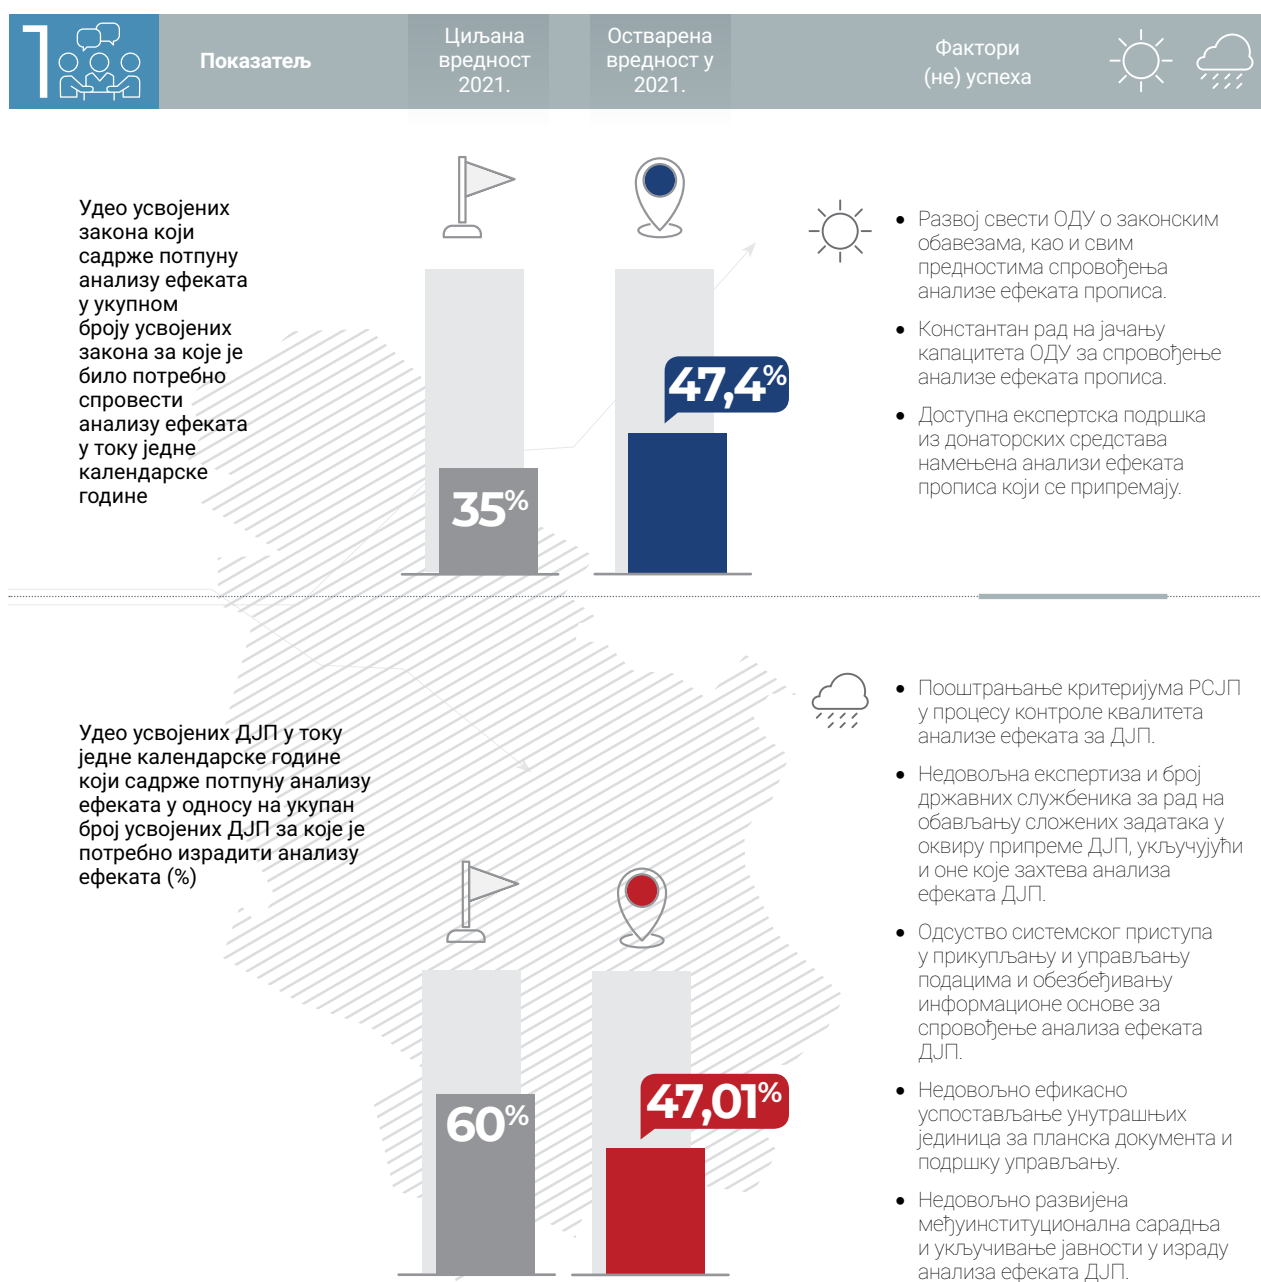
1

Показатељ

Циљана вредност 2021.

Остварена вредност у 2021.

Фактори (не) успеха

Удео усвојених закона који садрже потпуну анализу ефеката у укупном броју усвојених закона за које је било потребно спровести анализу ефеката у току једне календарске године

35%

47,4%

• Развој свести ОДУ о законским обавезама, као и свим предностима спровођења анализе ефеката прописа.

• Константан рад на јачању капацитета ОДУ за спровођење анализе ефеката прописа.

• Доступна експертска подршка из донаторских средстава намењена анализи ефеката прописа који се припремају.

Удео усвојених ДЈП у току једне календарске године који садрже потпуну анализу ефеката у односу на укупан број усвојених ДЈП за које је потребно израдити анализу ефеката (%)

60%

47,01%

• Пооштравање критеријума РСЈП у процесу контроле квалитета анализе ефеката за ДЈП.

• Недовољна експертиза и број државних службеника за рад на обављању сложених задатака у оквиру припреме ДЈП, укључујући и оне које захтева анализа ефеката ДЈП.

• Одсуство системског приступа у прикупљању и управљању подацима и обезбеђивању информационе основе за спровођење анализа ефеката ДЈП.

• Недовољно ефикасно успостављање унутрашњих јединица за планска документа и подршку управљању.

• Недовољно развијена међуинституционална сарадња и укључивање јавности у израду анализа ефеката ДЈП.